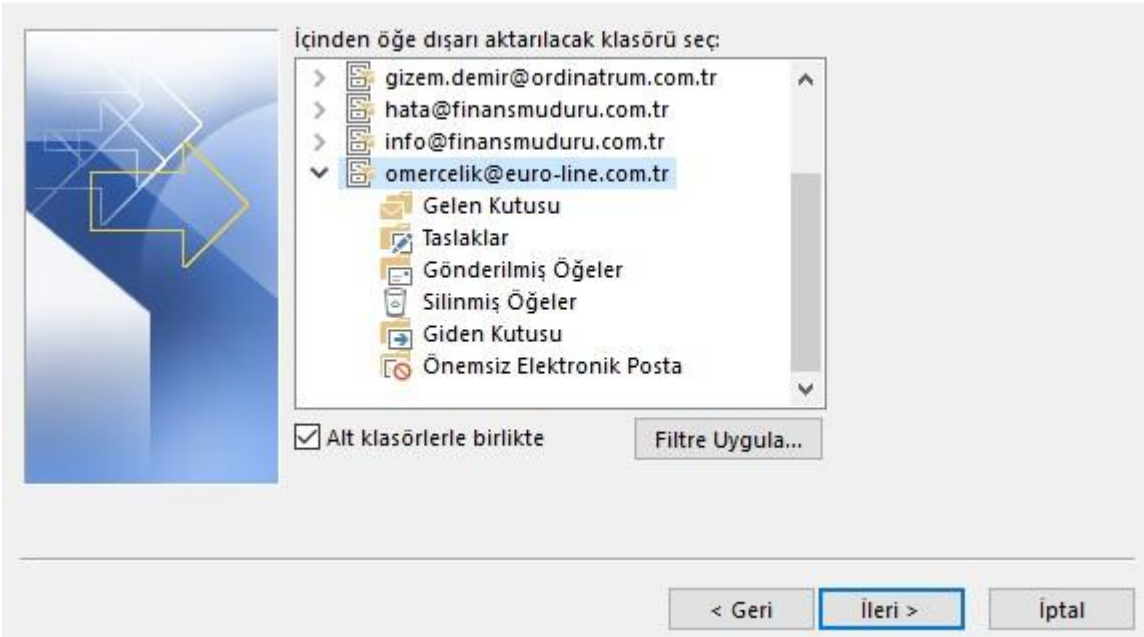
İçinden öğe dışarı aktarılacak klasörü seç:

gizem.demir@ordinatrum.com.tr
hata@finansmuduru.com.tr
info@finansmuduru.com.tr
omercelik@euro-line.com.tr
Gelen Kutusu
Taslaklar
Gönderilmiş Öğeler
Silinmiş Öğeler
Giden Kutusu
Önemsiz Elektronik Posta

Alt klasörlerle birlikte

Filtre Uygula...

< Geri

İleri >

İptal